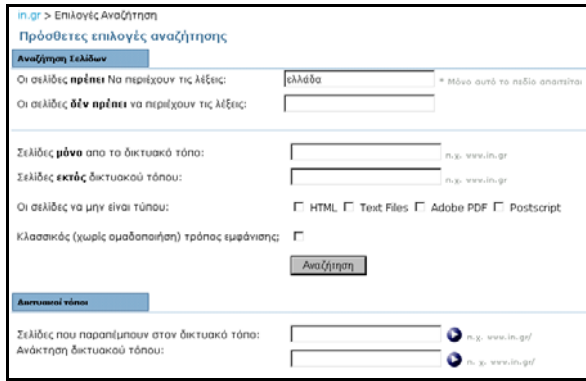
in.gr > Επιλογές Αναζήτηση

Πρόσθετες επιλογές αναζήτησης

Αναζήτηση Σελίδων

Οι σελίδες **πρέπει** Να περιέχουν τις λέξεις: ελλάδα * Μόνο αυτό το πεδίο απαιτείται

Οι σελίδες **δὲν πρέπει** να περιέχουν τις λέξεις:

Σελίδες **μόνο** απο το δικτυακό τόπο: π.χ. www.in.gr

Σελίδες **εκτός** δικτυακού τόπου: π.χ. www.in.gr

Οι σελίδες να μην είναι τύπου: HTML Text Files Adobe PDF Postscript

Κλασσικός (χωρίς ομαδοποιήση) τρόπος εμφάνισης:

Αναζήτηση

Δικτυακοί τόποι

Σελίδες που παραπέμπουν στον δικτυακό τόπο: π.χ. www.in.gr/

Ανάκτηση δικτυακού τόπου: π.χ. www.in.gr/